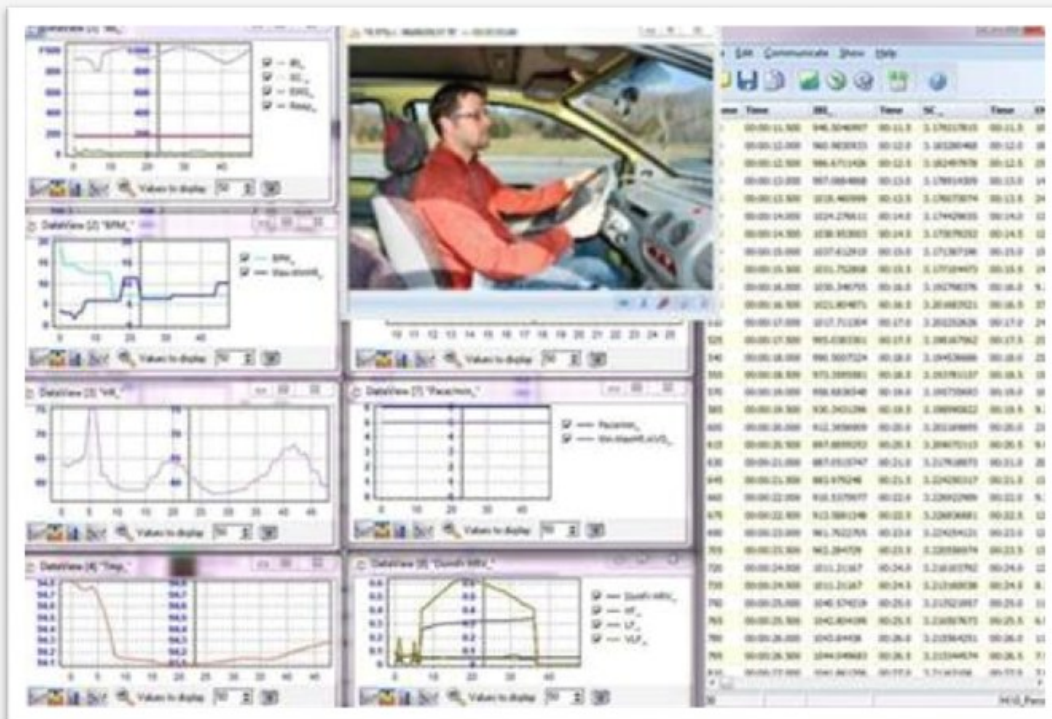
Edit Communicate Show Help

Values to display 50

DataView (2) "BPM_"

BPM_

Values to display 50

DataView (3) "HR_"

Values to display 50

DataView (4) "Tmp_"

Values to display 50

DataView (7) "Paciarion_"

Paciarion_

Values to display 50

DataView (8)

HF_

LF_

VLF_

Values to display 50

10 11 12 13 14 15 16 17 18 19 20 21 22 23 24 25

| Time | IBI_ | Time | SC_ | Time |
|---|---|---|---|---|
| 00:00:11.500 | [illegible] | 00:11.5 | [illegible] | 00:11.5 |
| 00:00:12.000 | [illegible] | 00:12.0 | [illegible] | 00:12.0 |
| 00:00:12.500 | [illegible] | 00:12.5 | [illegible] | 00:12.5 |
| 00:00:13.000 | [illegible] | 00:13.0 | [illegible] | 00:13.0 |
| 00:00:13.500 | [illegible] | 00:13.5 | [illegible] | 00:13.5 |
| 00:00:14.000 | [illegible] | 00:14.0 | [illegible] | 00:14.0 |
| 00:00:14.500 | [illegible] | 00:14.5 | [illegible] | 00:14.5 |
| 00:00:15.000 | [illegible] | 00:15.0 | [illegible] | 00:15.0 |
| 00:00:15.500 | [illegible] | 00:15.5 | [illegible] | 00:15.5 |
| 00:00:16.000 | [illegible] | 00:16.0 | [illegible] | 00:16.0 |
| 00:00:16.500 | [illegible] | 00:16.5 | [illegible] | 00:16.5 |
| 00:00:17.000 | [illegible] | 00:17.0 | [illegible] | 00:17.0 |
| 00:00:17.500 | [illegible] | 00:17.5 | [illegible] | 00:17.5 |
| 00:00:18.000 | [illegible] | 00:18.0 | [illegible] | 00:18.0 |
| 00:00:18.500 | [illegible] | 00:18.5 | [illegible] | 00:18.5 |
| 00:00:19.000 | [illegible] | 00:19.0 | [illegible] | 00:19.0 |
| 00:00:19.500 | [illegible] | 00:19.5 | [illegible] | 00:19.5 |
| 00:00:20.000 | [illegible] | 00:20.0 | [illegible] | 00:20.0 |
| 00:00:20.500 | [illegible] | 00:20.5 | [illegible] | 00:20.5 |
| 00:00:21.000 | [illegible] | 00:21.0 | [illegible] | 00:21.0 |
| 00:00:21.500 | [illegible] | 00:21.5 | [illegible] | 00:21.5 |
| 00:00:22.000 | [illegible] | 00:22.0 | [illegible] | 00:22.0 |
| 00:00:22.500 | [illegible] | 00:22.5 | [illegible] | 00:22.5 |
| 00:00:23.000 | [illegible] | 00:23.0 | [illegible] | 00:23.0 |
| 00:00:23.500 | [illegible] | 00:23.5 | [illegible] | 00:23.5 |
| 00:00:24.000 | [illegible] | 00:24.0 | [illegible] | 00:24.0 |
| 00:00:24.500 | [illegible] | 00:24.5 | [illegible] | 00:24.5 |
| 00:00:25.000 | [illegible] | 00:25.0 | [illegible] | 00:25.0 |
| 00:00:25.500 | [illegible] | 00:25.5 | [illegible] | 00:25.5 |
| 00:00:26.000 | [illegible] | 00:26.0 | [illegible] | 00:26.0 |
| 00:00:26.500 | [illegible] | 00:26.5 | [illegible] | 00:26.5 |